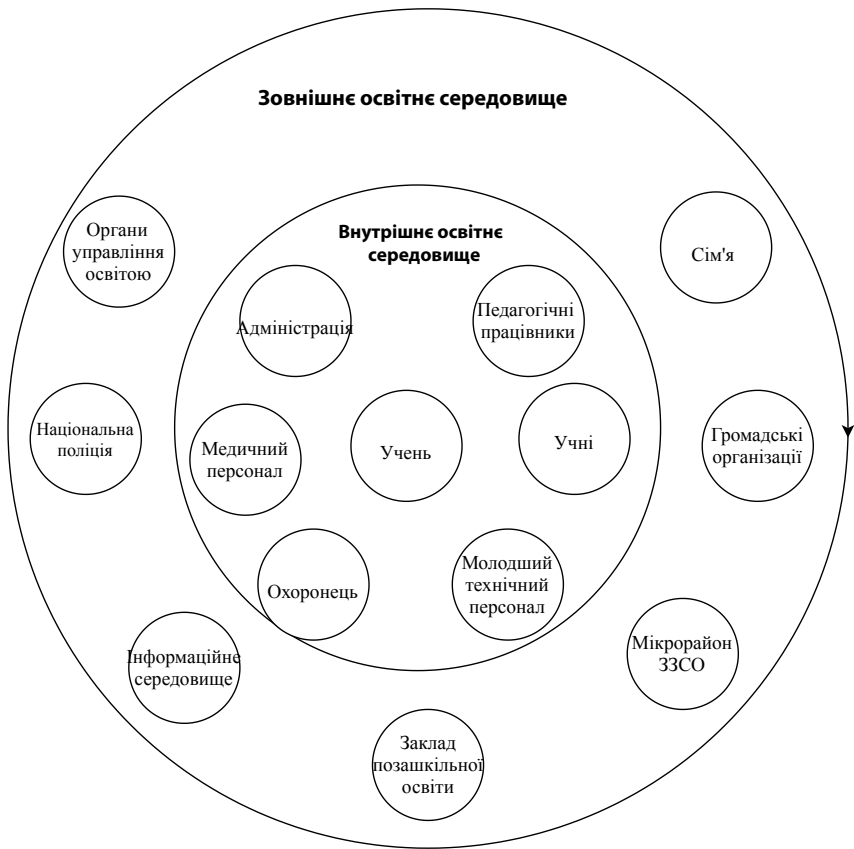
Зовнішнє освітнє середовище

Органи управління освітою

Внутрішнє освітнє середовище

Сім'я

Адміністрація

Педагогічні працівники

Національна поліція

Медичний персонал

Учень

Учні

Громадські організації

Охоронець

Молодший технічний персонал

Мікрорайон ЗЗСО

Інформаційне середовище

Заклад позашкільної освіти